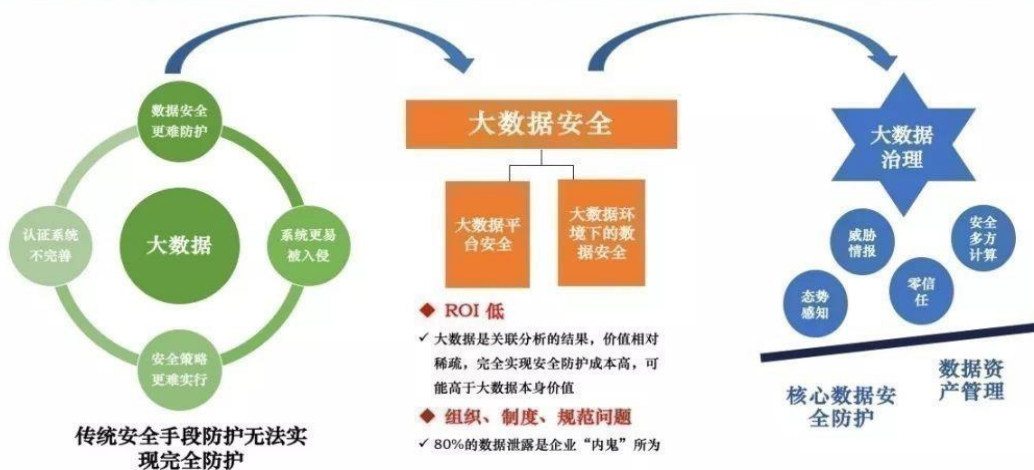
数据安全更难防护

认证系统不完善

大数据

系统更易被入侵

安全策略更难实行

传统安全手段防护无法实现完全防护

大数据安全

大数据平台安全

大数据环境下的数据安全

◆ ROI 低

✓ 大数据是关联分析的结果，价值相对稀疏，完全实现安全防护成本高，可能高于大数据本身价值

◆ 组织、制度、规范问题

✓ 80%的数据泄露是企业“内鬼”所为

大数据治理

威胁情报

安全多方计算

零信任

态势感知

核心数据安全防护

数据资产管理